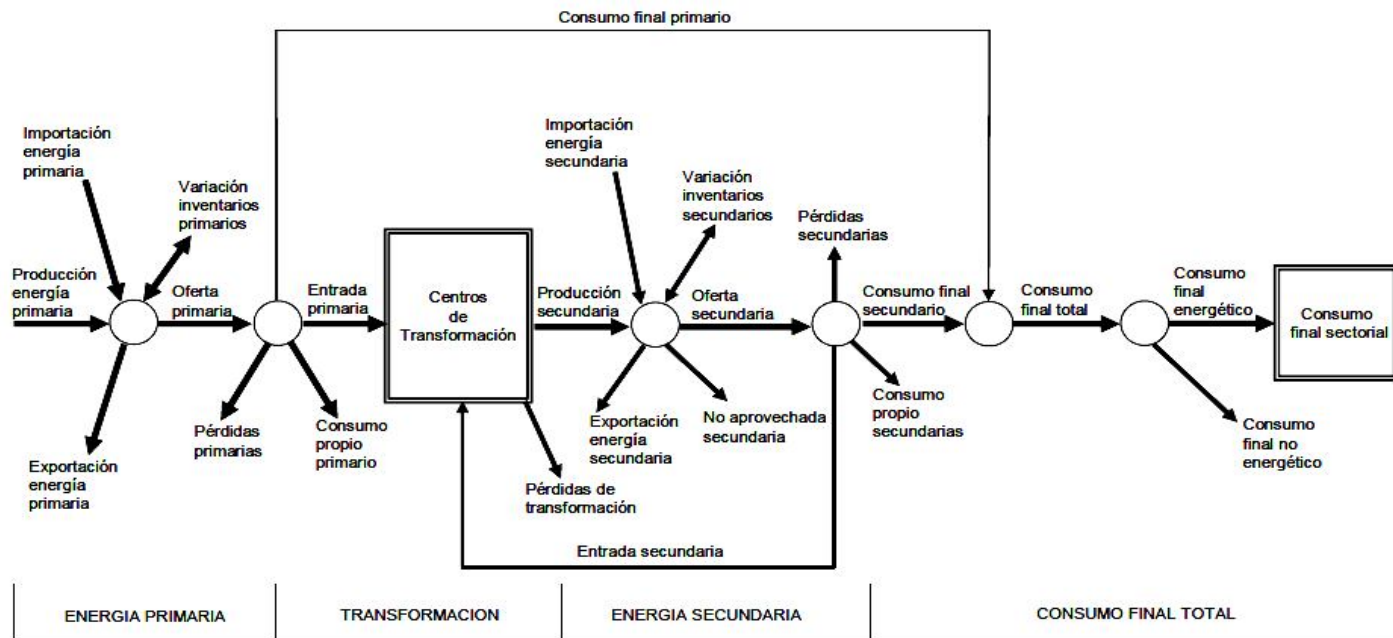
Consumo final primario

Importación energía primaria

Variación inventarios primarios

Producción energía primaria

Oferta primaria

Entrada primaria

Centros de Transformación

Producción secundaria

Importación energía secundaria

Variación inventarios secundarios

Oferta secundaria

Pérdidas secundarias

Consumo final secundario

Consumo final total

Consumo final energético

Consumo final sectorial

Exportación energía primaria

Pérdidas primarias

Consumo propio primario

Pérdidas de transformación

Exportación energía secundaria

No aprovechada secundaria

Consumo propio secundarias

Consumo final no energético

Entrada secundaria

| ENERGIA PRIMARIA | TRANSFORMACION | ENERGIA SECUNDARIA | CONSUMO FINAL TOTAL |
|---|---|---|---|